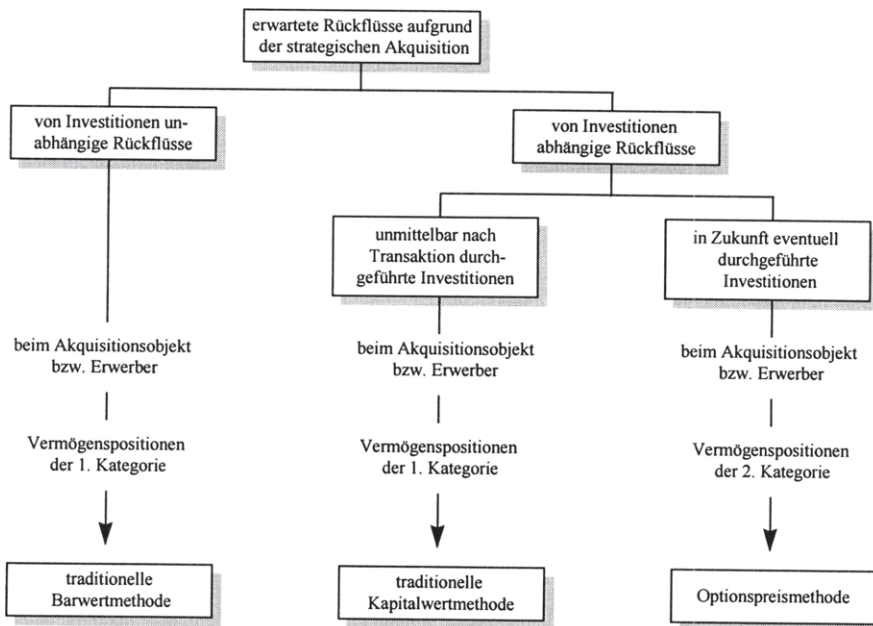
erwartete Rückflüsse aufgrund der strategischen Akquisition

von Investitionen unabhängige Rückflüsse

von Investitionen abhängige Rückflüsse

unmittelbar nach Transaktion durchgeführte Investitionen

in Zukunft eventuell durchgeführte Investitionen

beim Akquisitionsobjekt bzw. Erwerber

Vermögenspositionen der 1. Kategorie

traditionelle Barwertmethode

beim Akquisitionsobjekt bzw. Erwerber

Vermögenspositionen der 1. Kategorie

traditionelle Kapitalwertmethode

beim Akquisitionsobjekt bzw. Erwerber

Vermögenspositionen der 2. Kategorie

Optionspreismethode